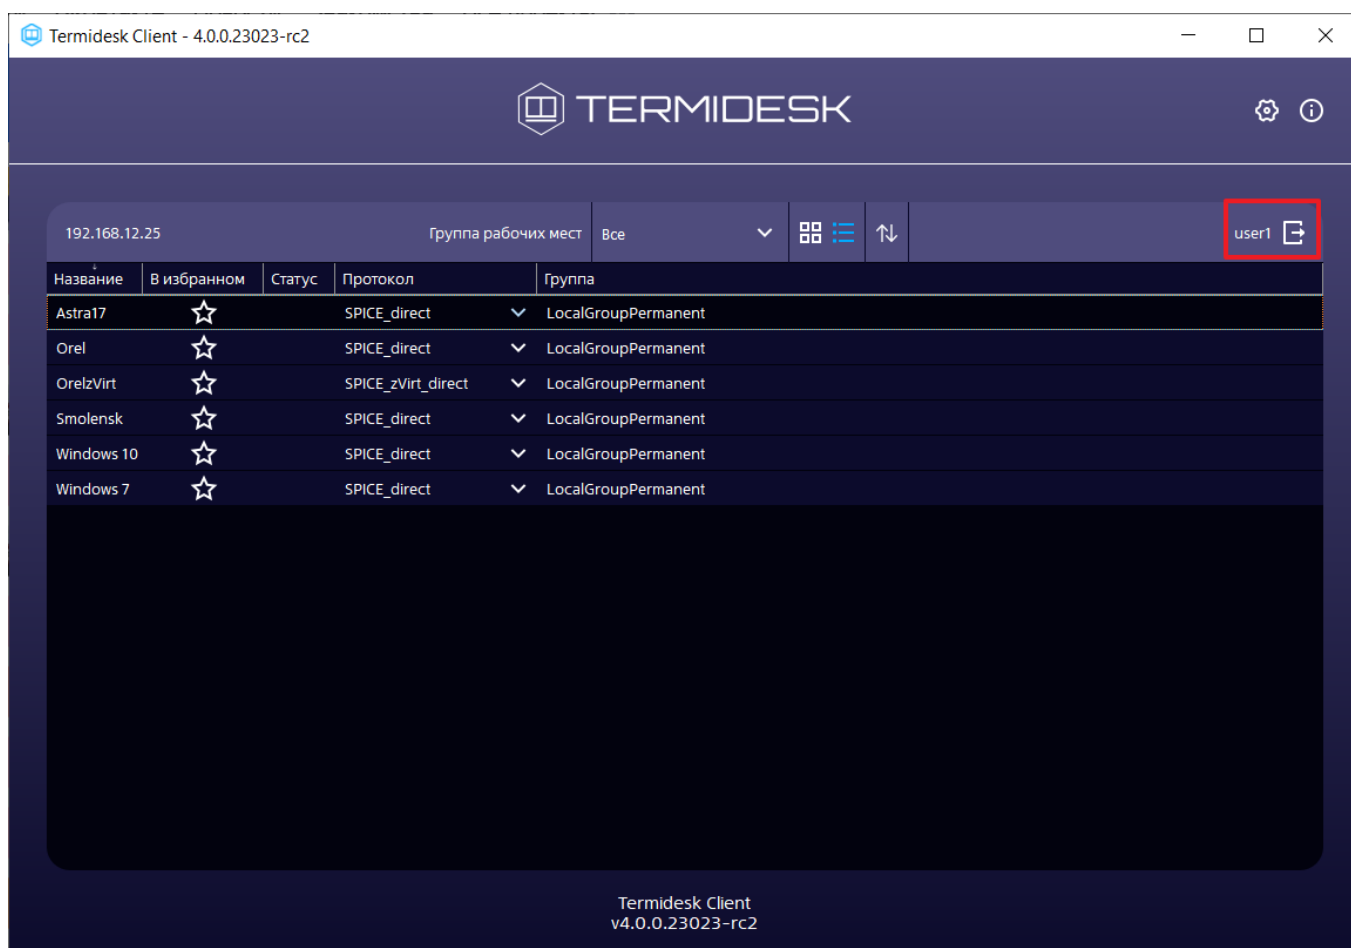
Termidesk Client - 4.0.0.23023-rc2

TERMIDESK

192.168.12.25

Группа рабочих мест

Все

user1

| Название | В избранном | Статус | Протокол | Группа |
|---|---|---|---|---|
| Astra17 | | | SPICE_direct | LocalGroupPermanent |
| Orel | | | SPICE_direct | LocalGroupPermanent |
| OrelzVirt | | | SPICE_zVirt_direct | LocalGroupPermanent |
| Smolensk | | | SPICE_direct | LocalGroupPermanent |
| Windows 10 | | | SPICE_direct | LocalGroupPermanent |
| Windows 7 | | | SPICE_direct | LocalGroupPermanent |

Termidesk Client
v4.0.0.23023-rc2